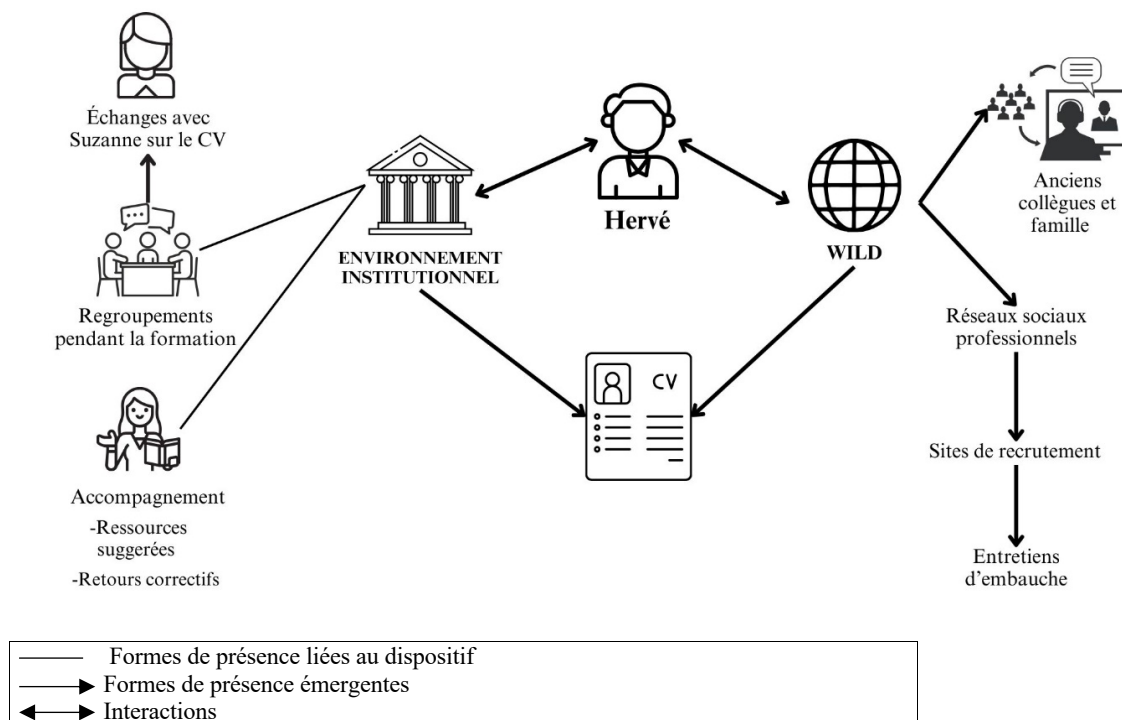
Échanges avec Suzanne sur le CV

Regroupements pendant la formation

Accompagnement
-Ressources suggerées
-Retours correctifs

ENVIRONNEMENT INSTITUTIONNEL

Hervé

CV

WILD

Anciens collègues et famille

Réseaux sociaux professionnels

Sites de recrutement

Entretiens d'embauche

Formes de présence liées au dispositif
Formes de présence émergentes
Interactions